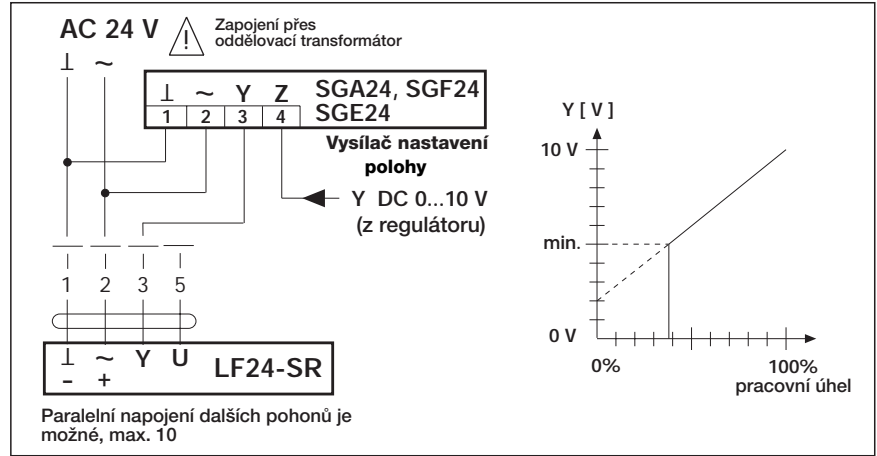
AC 24 V ! Zapojení přes oddělovací transformátor

⊥ ~

| ⊥ | ~ | Y | Z |
|---|---|---|---|
| 1 | 2 | 3 | 4 |

SGA24, SGF24
SGE24

Vysílač nastavení polohy

Y DC 0...10 V
(z regulátoru)

1 2 3 5

⊥ ~ Y U
- +
LF24-SR

Paralelní napojení dalších pohonů je možné, max. 10

Y [ V ]

10 V

min.

0 V

0%

100%
pracovní úhel